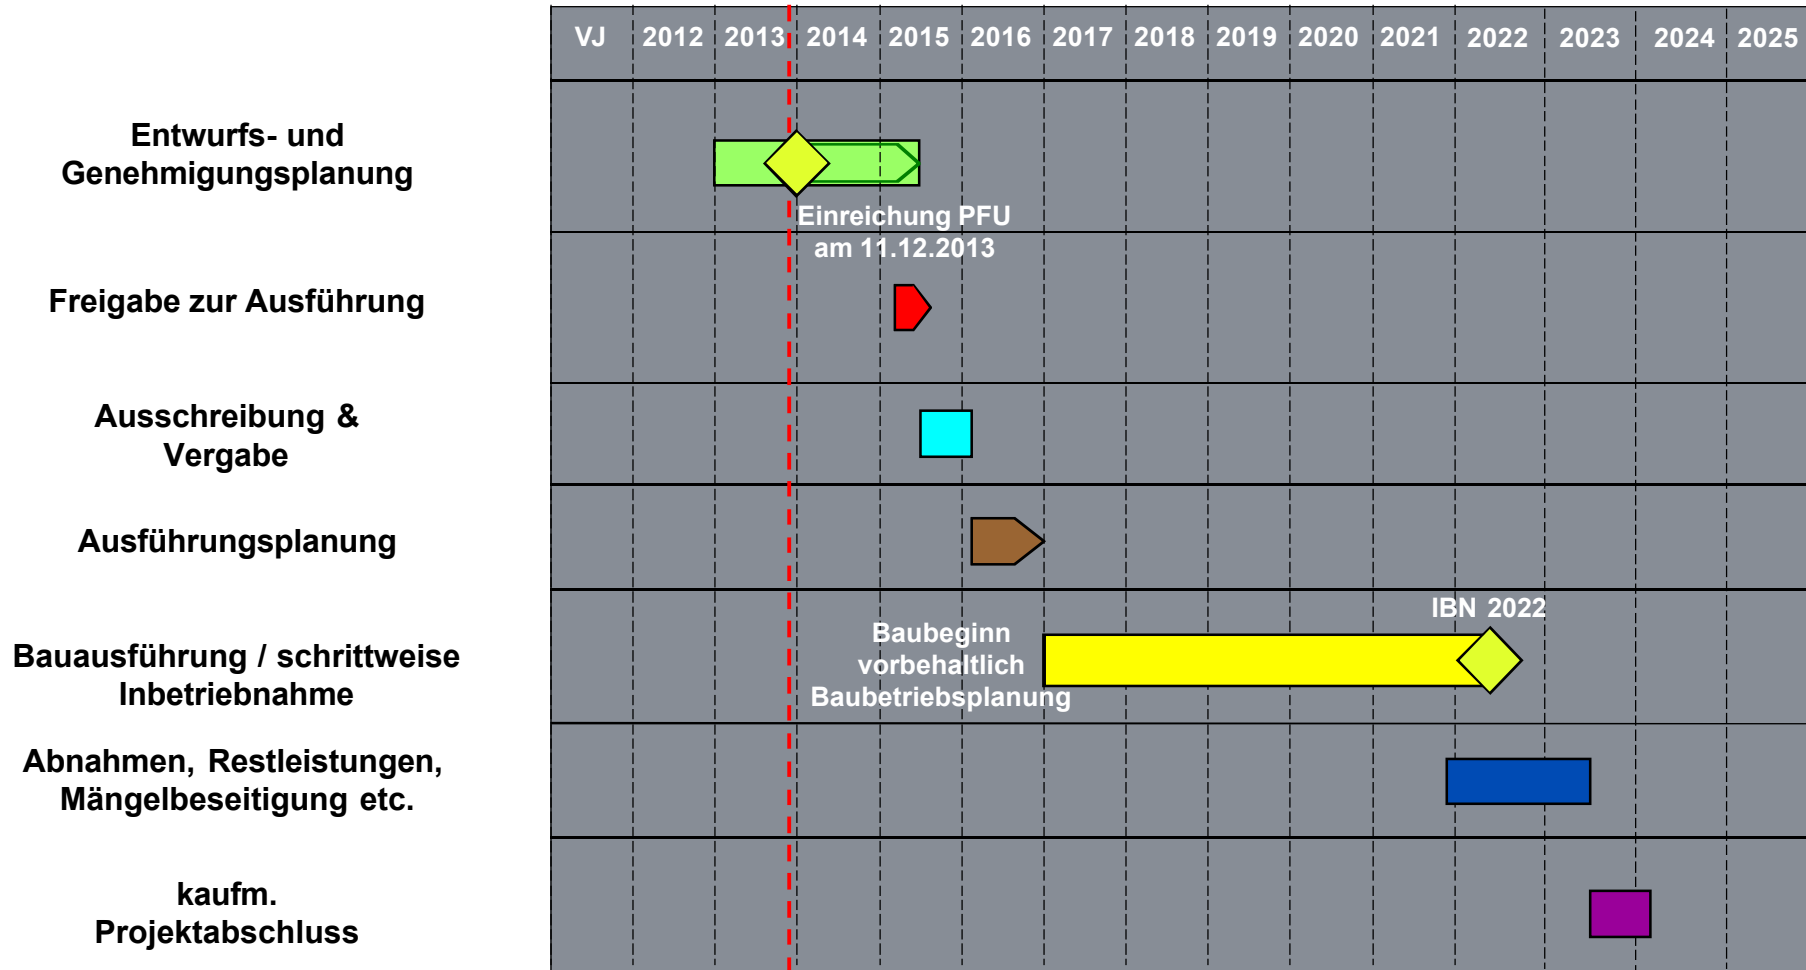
| | VJ | 2012 | 2013 | 2014 | 2015 | 2016 | 2017 | 2018 | 2019 | 2020 | 2021 | 2022 | 2023 | 2024 | 2025 |
|---|---|---|---|---|---|---|---|---|---|---|---|---|---|---|---|
| Entwurfs- und Genehmigungsplanung | | | | | | | | | | | | | | | |
| Freigabe zur Ausführung | | | | | | | | | | | | | | | |
| Ausschreibung & Vergabe | | | | | | | | | | | | | | | |
| Ausführungsplanung | | | | | | | | | | | | | | | |
| Bauausführung / schrittweise Inbetriebnahme | | | | | | | | | | | | | | | |
| Abnahmen, Restleistungen, Mängelbeseitigung etc. | | | | | | | | | | | | | | | |
| kaufm. Projektabschluss | | | | | | | | | | | | | | | |

Einreichung PFU am 11.12.2013

IBN 2022

Baubeginn vorbehaltlich Baubetriebsplanung